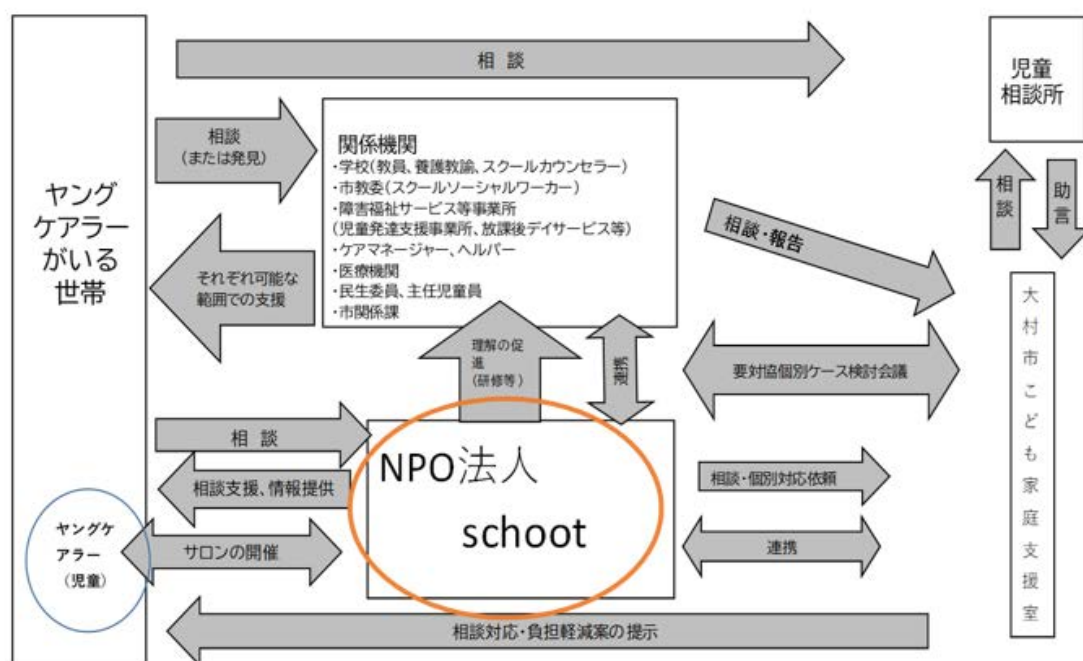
ヤングケアラーがいる世帯

相談

児童相談所

相談（または発見）

関係機関
・学校（教員、養護教諭、スクールカウンセラー）
・市教委（スクールソーシャルワーカー）
・障害福祉サービス等事業所
（児童発達支援事業所、放課後デイサービス等）
・ケアマネージャー、ヘルパー
・医療機関
・民生委員、主任児童員
・市関係課

相談

助言

相談・報告

それぞれ可能な範囲での支援

理解の促進（研修等）

連携

要対協個別ケース検討会議

大村市こども家庭支援室

相談

相談支援、情報提供

NPO法人
schoot

相談・個別対応依頼

ヤングケアラー（児童）

サロンの開催

連携

相談対応・負担軽減案の提示